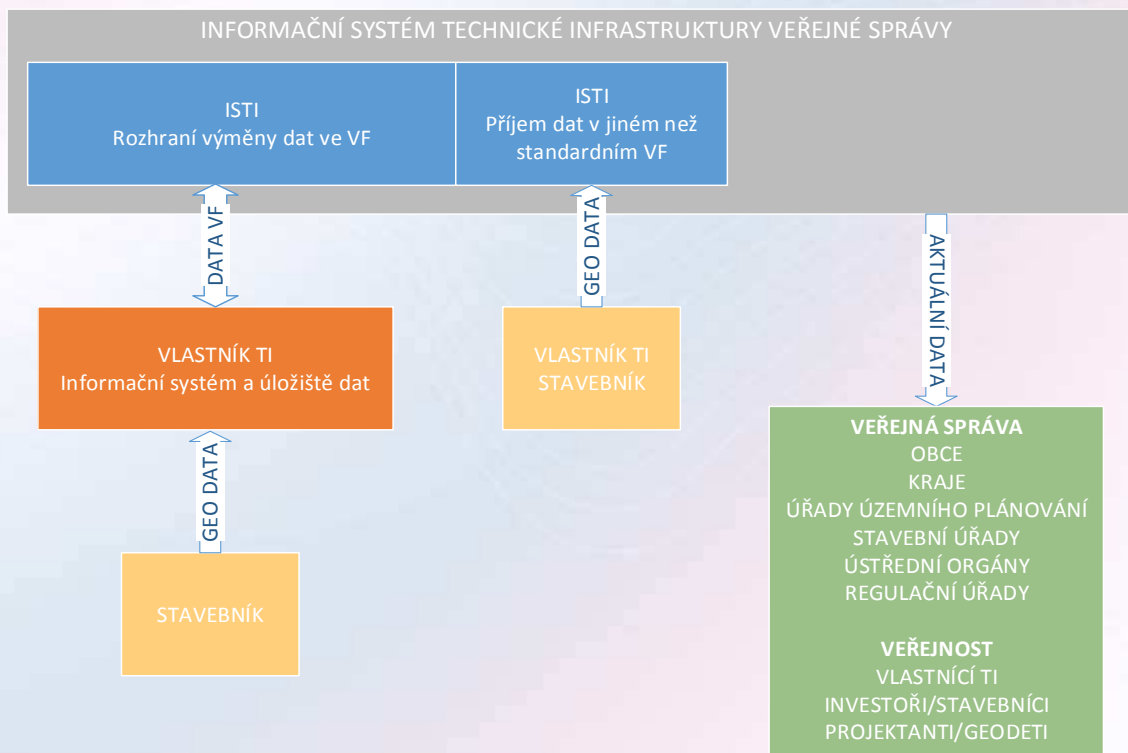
INFORMAČNÍ SYSTÉM TECHNICKÉ INFRASTRUKTURY VEŘEJNÉ SPRÁVY

ISTI
Rozhraní výměny dat ve VF

ISTI
Příjem dat v jiném než standardním VF

DATA VF

GEO DATA

AKTUÁLNÍ DATA

VLASTNÍK TI
Informační systém a úložiště dat

VLASTNÍK TI
STAVEBNÍK

GEO DATA

STAVEBNÍK

**VEŘEJNÁ SPRÁVA**
OBCE
KRAJE
ÚŘADY ÚZEMNÍHO PLÁNOVÁNÍ
STAVEBNÍ ÚŘADY
ÚSTŘEDNÍ ORGÁNY
REGULAČNÍ ÚŘADY

**VEŘEJNOST**
VLASTNÍCÍ TI
INVESTOŘI/STAVEBNÍCI
PROJEKTANTI/GEODETI